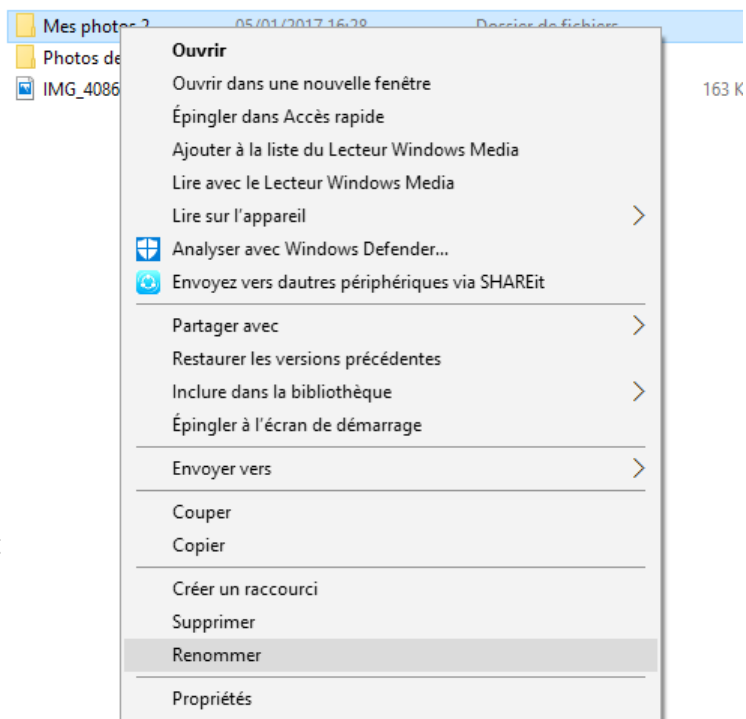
Mes photos 2	05/01/2017 16:28	Dossier de fichiers
Photos de
IMG_4086	163 K

Ouvrir
Ouvrir dans une nouvelle fenêtre
Épingler dans Accès rapide
Ajouter à la liste du Lecteur Windows Media
Lire avec le Lecteur Windows Media
Lire sur l'appareil
Analyser avec Windows Defender...
Envoyez vers dautres périphériques via SHAREit
Partager avec
Restaurer les versions précédentes
Inclure dans la bibliothèque
Épingler à l'écran de démarrage
Envoyer vers
Couper
Copier
Créer un raccourci
Supprimer
Renommer
Propriétés